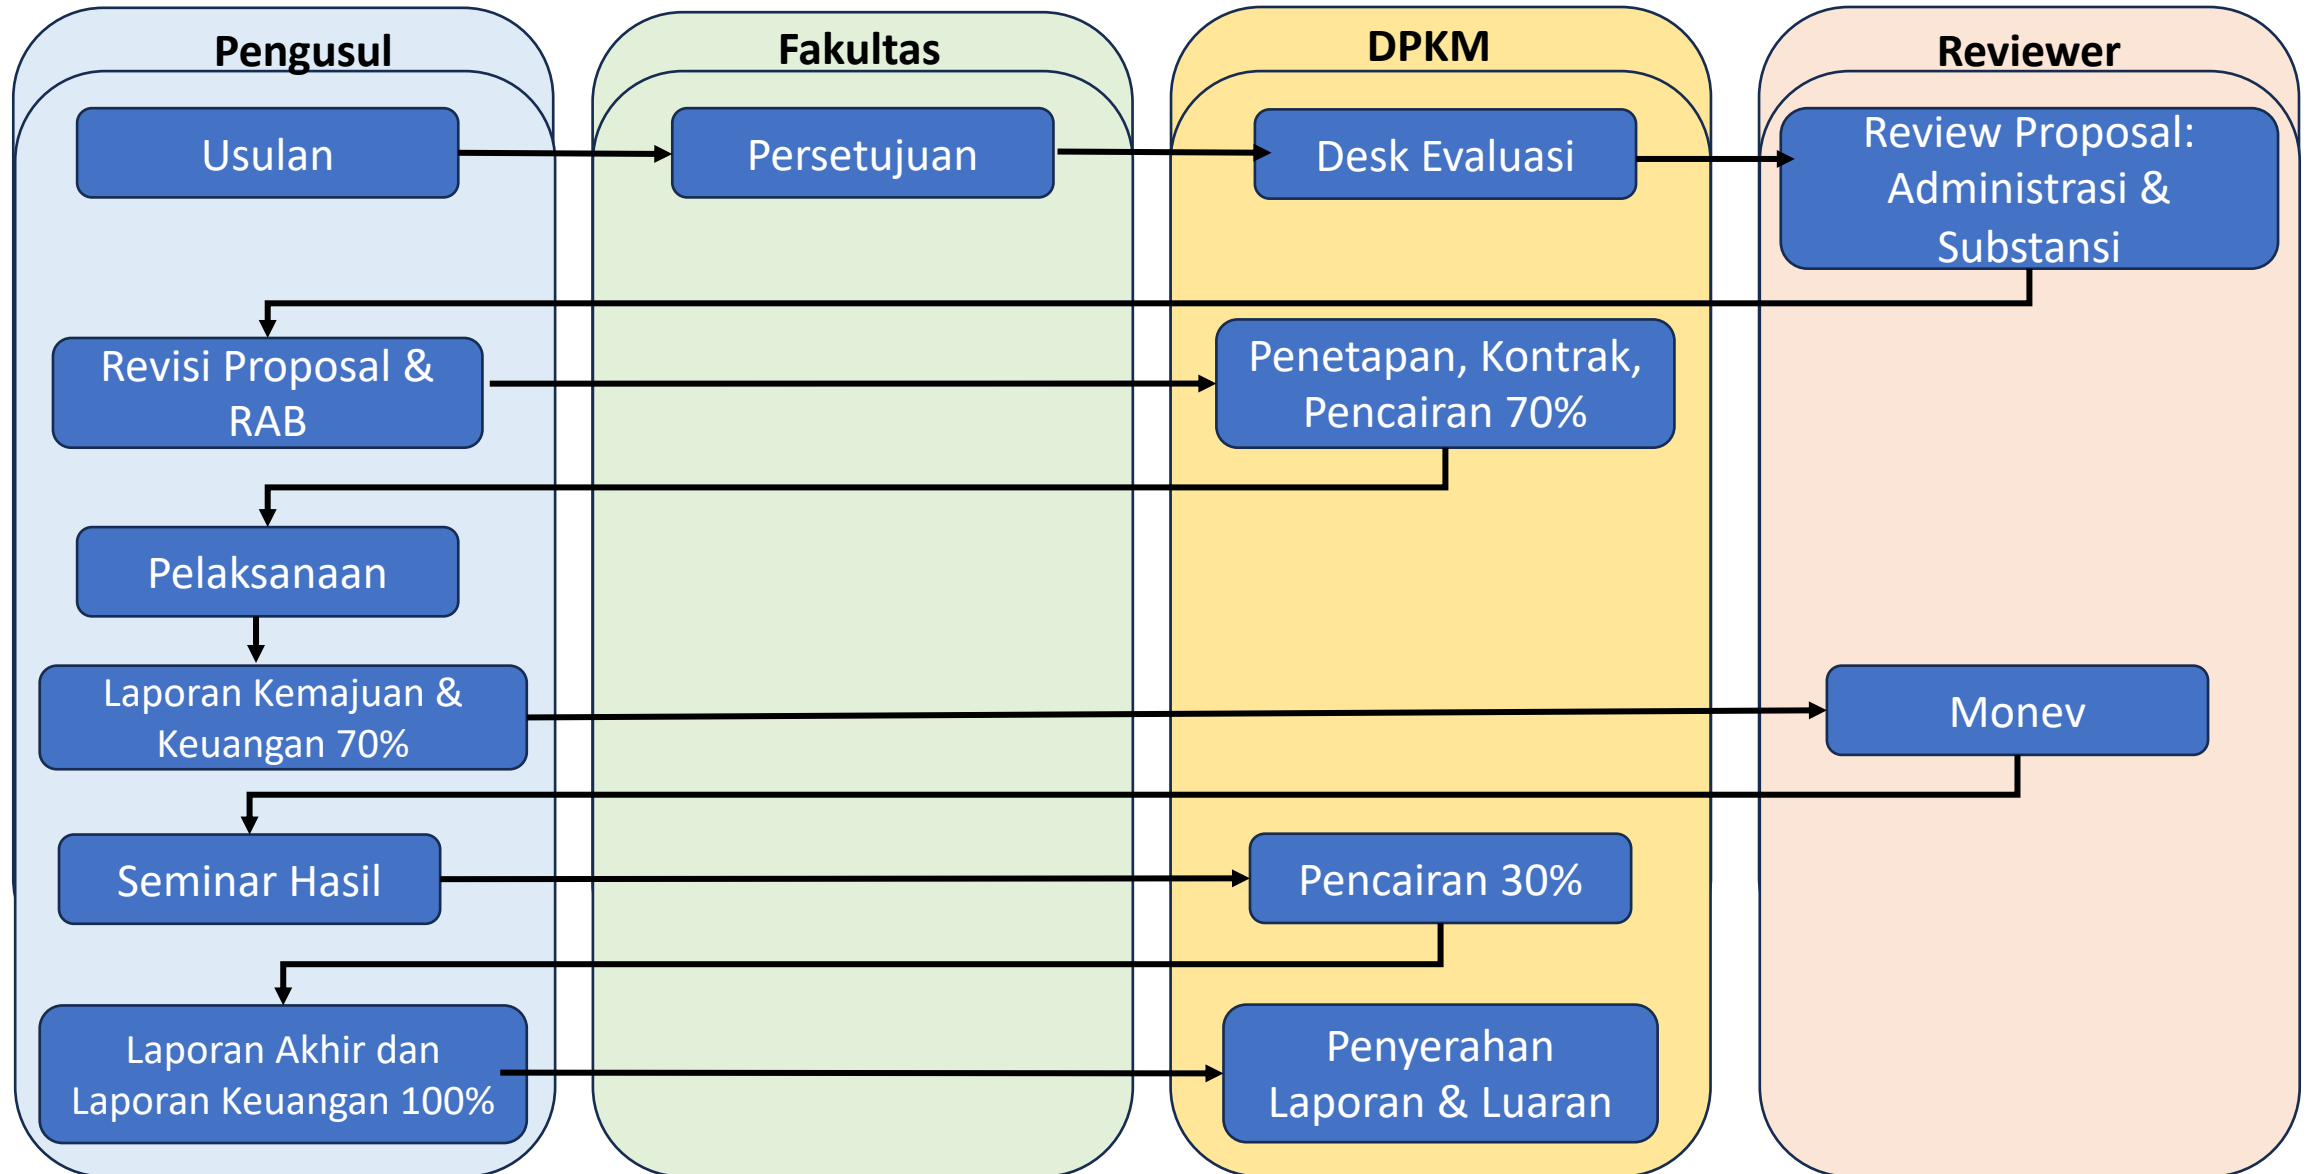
Pengusul

Fakultas

DPKM

Reviewer

Usulan

Persetujuan

Desk Evaluasi

Review Proposal: Administrasi & Substansi

Revisi Proposal & RAB

Penetapan, Kontrak, Pencairan 70%

Pelaksanaan

Laporan Kemajuan & Keuangan 70%

Monev

Seminar Hasil

Pencairan 30%

Laporan Akhir dan Laporan Keuangan 100%

Penyerahan Laporan & Luaran